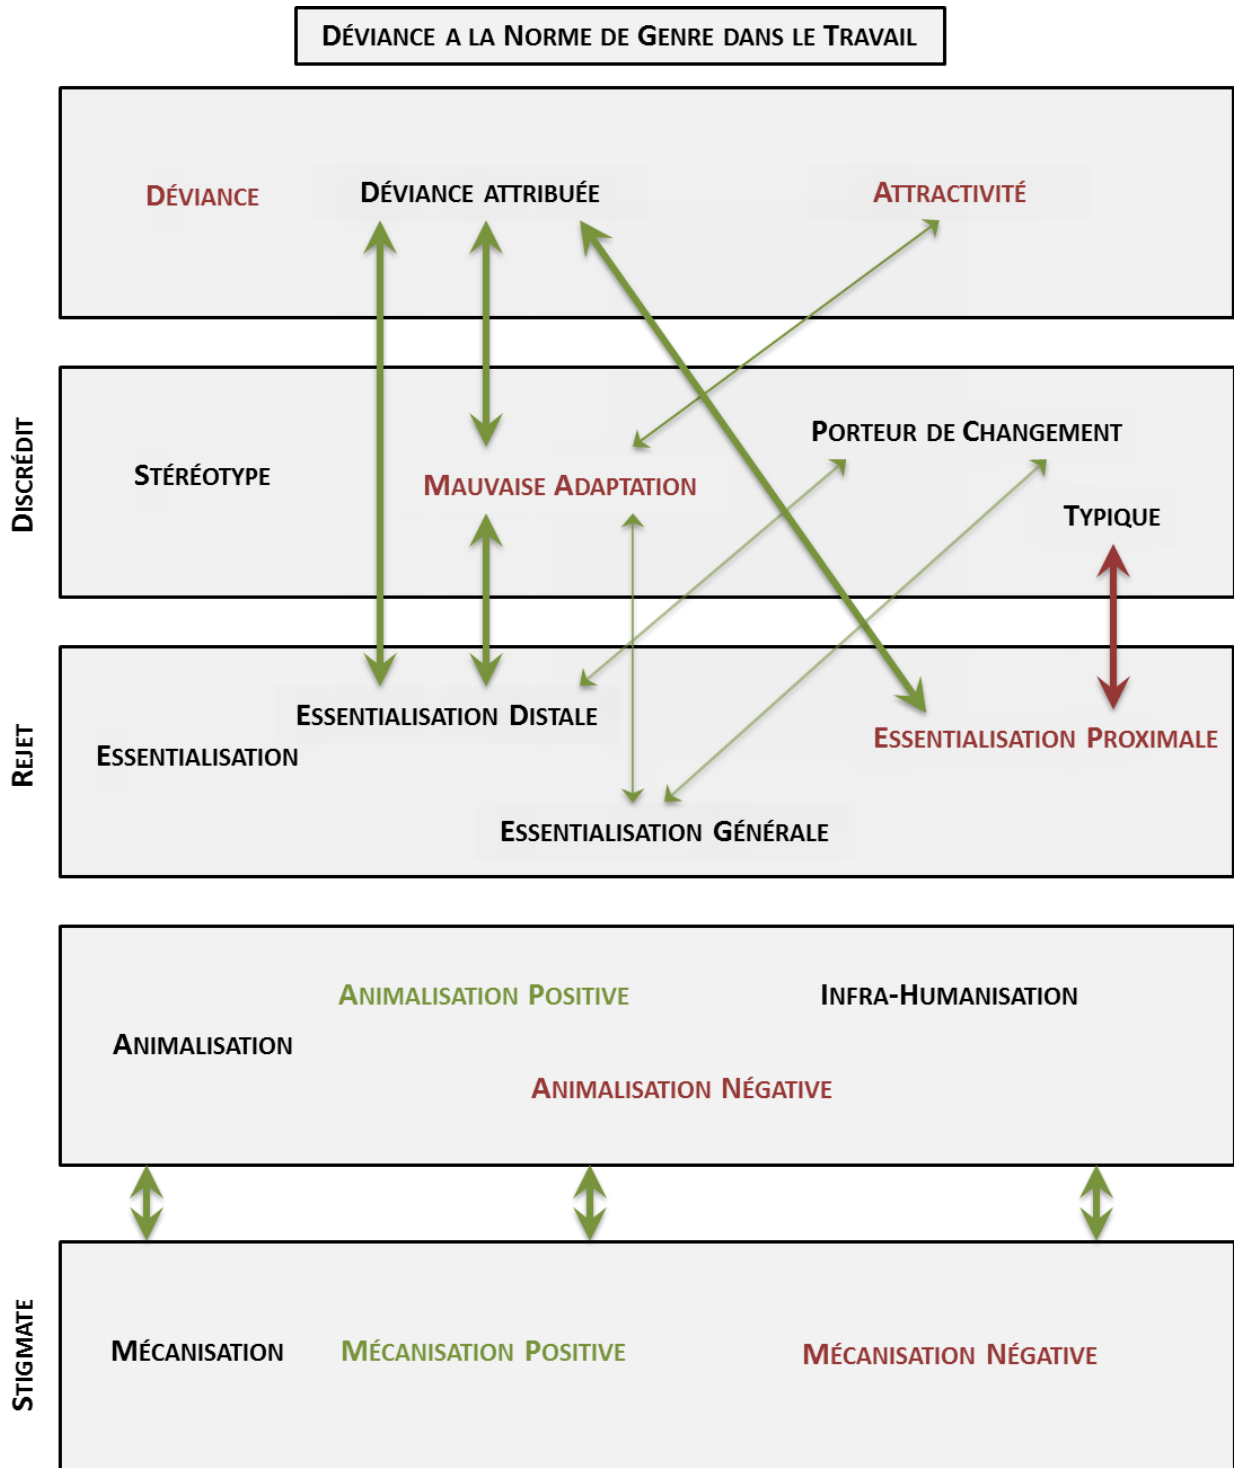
DÉVIANCE A LA NORME DE GENRE DANS LE TRAVAIL

DÉVIANCE

DÉVIANCE ATTRIBUÉE

ATTRACTIVITÉ

DISCRÉDIT

STÉRÉOTYPE

MAUVAISE ADAPTATION

PORTEUR DE CHANGEMENT

TYPIQUE

REJET

ESSENTIALISATION

ESSENTIALISATION DISTALE

ESSENTIALISATION PROXIMALE

ESSENTIALISATION GÉNÉRALE

ANIMALISATION

ANIMALISATION POSITIVE

INFRA-HUMANISATION

ANIMALISATION NÉGATIVE

STIGMATE

MÉCANISATION

MÉCANISATION POSITIVE

MÉCANISATION NÉGATIVE